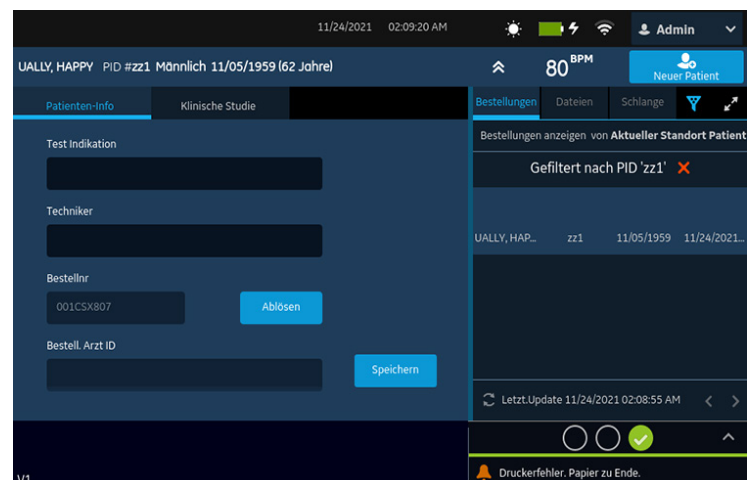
11/24/2021 02:09:20 AM

Admin

UALLY, HAPPY PID #zz1 Männlich 11/05/1959 (62 Jahre)

80 BPM

Neuer Patient

Patienten-Info

Klinische Studie

Test Indikation

Techniker

Bestellnr

001CSX807

Ablösen

Bestell. Arzt ID

Speichern

Bestellungen

Dateien

Schlange

Bestellungen anzeigen von Aktueller Standort Patient

Gefiltert nach PID 'zz1'

| UALLY, HAP... | zz1 | 11/05/1959 | 11/24/2021... |
|---|---|---|---|

Letzt.Update 11/24/2021 02:08:55 AM

V1

Druckerfehler. Papier zu Ende.